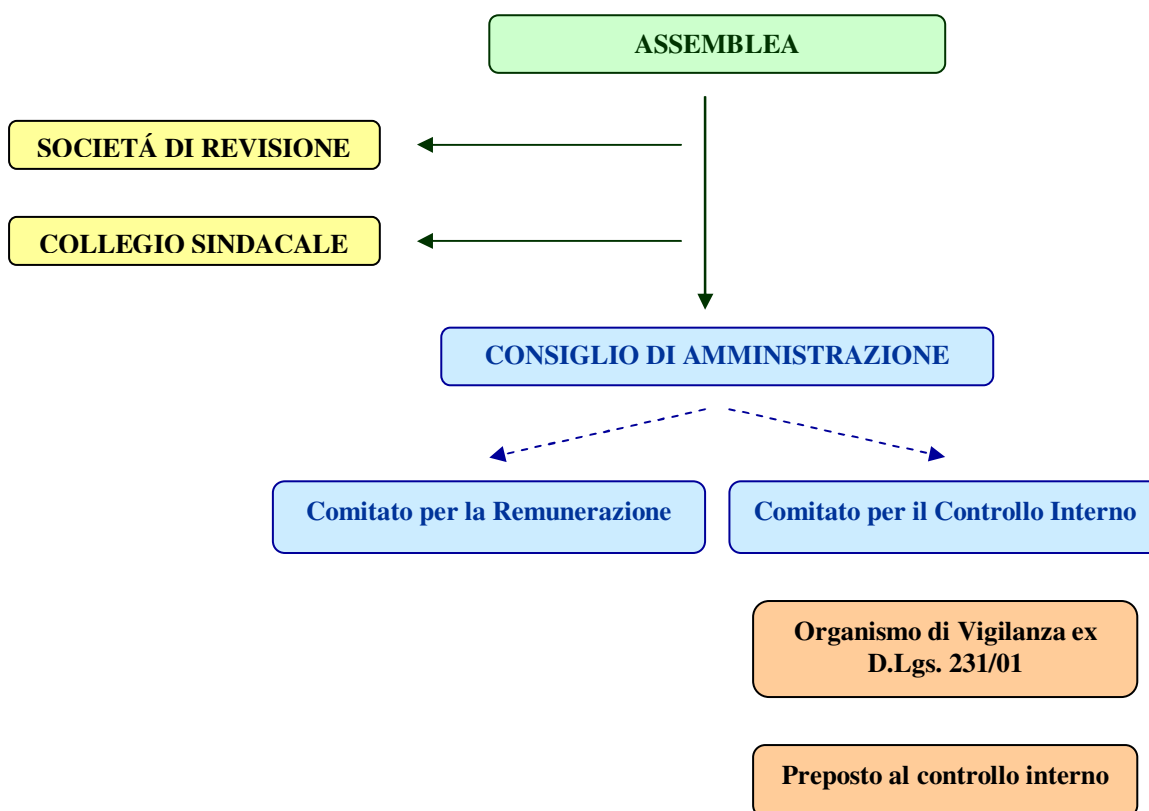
ASSEMBLEA

SOCIETÁ DI REVISIONE

COLLEGIO SINDACALE

CONSIGLIO DI AMMINISTRAZIONE

Comitato per la Remunerazione

Comitato per il Controllo Interno

Organismo di Vigilanza ex D.Lgs. 231/01

Preposto al controllo interno